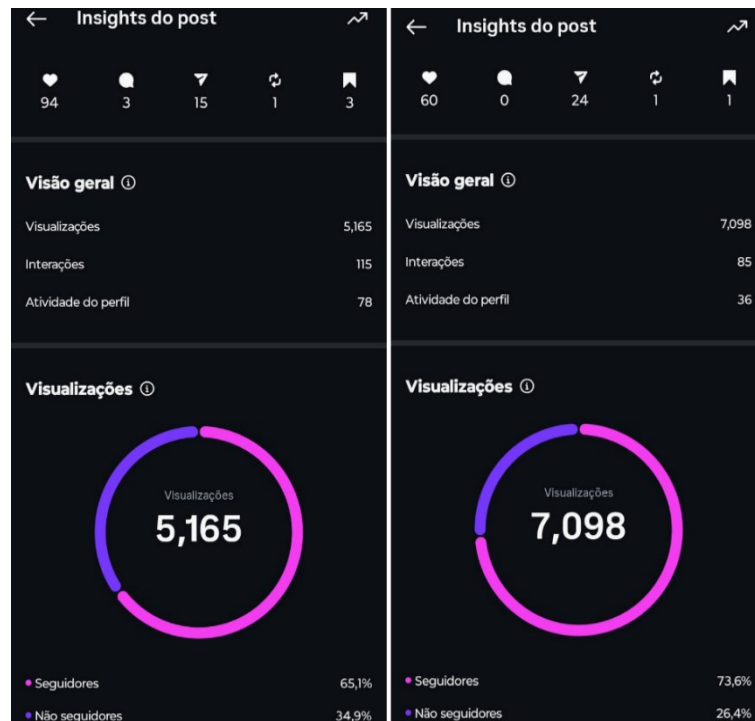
Insights do post

94 3 15 1 3

Visão geral ⓘ

Visualizações 5,165

Interações 115

Atividade do perfil 78

Visualizações ⓘ

Visualizações
5,165

• Seguidores 65,1%

• Não seguidores 34,9%

Insights do post

60 0 24 1 1

Visão geral ⓘ

Visualizações 7,098

Interações 85

Atividade do perfil 36

Visualizações ⓘ

Visualizações
7,098

• Seguidores 73,6%

• Não seguidores 26,4%